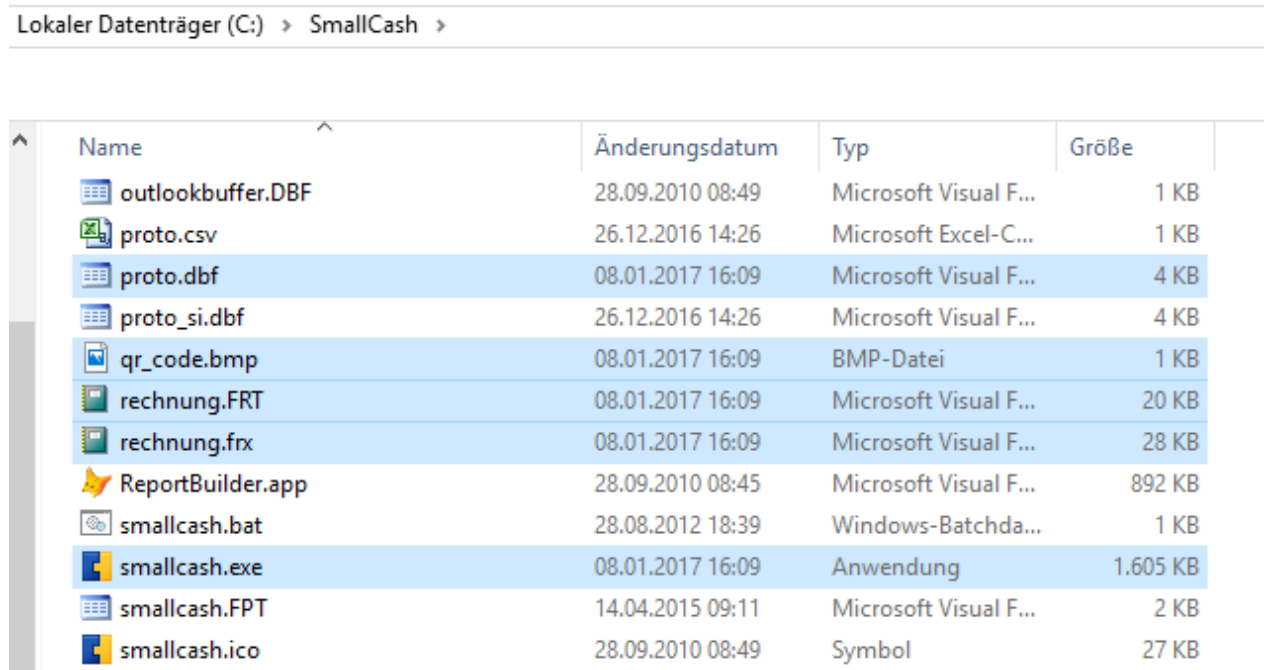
Lokaler Datenträger (C:) > SmallCash >

| Name | Änderungsdatum | Typ | Größe |
|---|---|---|---|
| outlookbuffer.DBF | 28.09.2010 08:49 | Microsoft Visual F... | 1 KB |
| proto.csv | 26.12.2016 14:26 | Microsoft Excel-C... | 1 KB |
| proto.dbf | 08.01.2017 16:09 | Microsoft Visual F... | 4 KB |
| proto_si.dbf | 26.12.2016 14:26 | Microsoft Visual F... | 4 KB |
| qr_code.bmp | 08.01.2017 16:09 | BMP-Datei | 1 KB |
| rechnung.FRT | 08.01.2017 16:09 | Microsoft Visual F... | 20 KB |
| rechnung.frx | 08.01.2017 16:09 | Microsoft Visual F... | 28 KB |
| ReportBuilder.app | 28.09.2010 08:45 | Microsoft Visual F... | 892 KB |
| smallcash.bat | 28.08.2012 18:39 | Windows-Batchda... | 1 KB |
| smallcash.exe | 08.01.2017 16:09 | Anwendung | 1.605 KB |
| smallcash.FPT | 14.04.2015 09:11 | Microsoft Visual F... | 2 KB |
| smallcash.ico | 28.09.2010 08:49 | Symbol | 27 KB |